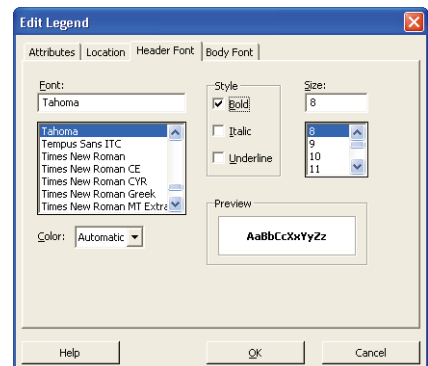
Edit Legend

Attributes | Location | Header Font | Body Font

Font:
Tahoma

Tahoma
Tempus Sans ITC
Times New Roman
Times New Roman CE
Times New Roman CYR
Times New Roman Greek
Times New Roman MT Extra

Style
Bold
Italic
Underline

Size:
8

8
9
10
11

Color: Automatic

Preview
AaBbCcXxYyZz

Help | OK | Cancel